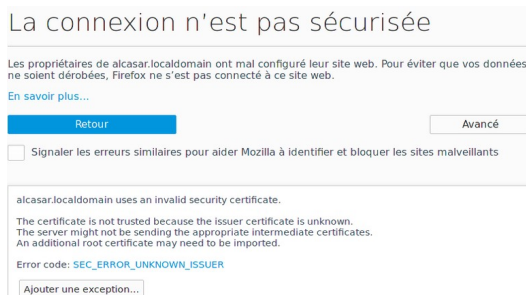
La connexion n'est pas sécurisée

Les propriétaires de alcasar.localdomain ont mal configuré leur site web. Pour éviter que vos données ne soient dérobées, Firefox ne s'est pas connecté à ce site web.

En savoir plus…

Retour

Avancé

Signaler les erreurs similaires pour aider Mozilla à identifier et bloquer les sites malveillants

alcasar.localdomain uses an invalid security certificate.

The certificate is not trusted because the issuer certificate is unknown.
The server might not be sending the appropriate intermediate certificates.
An additional root certificate may need to be imported.

Error code: SEC_ERROR_UNKNOWN_ISSUER

Ajouter une exception…